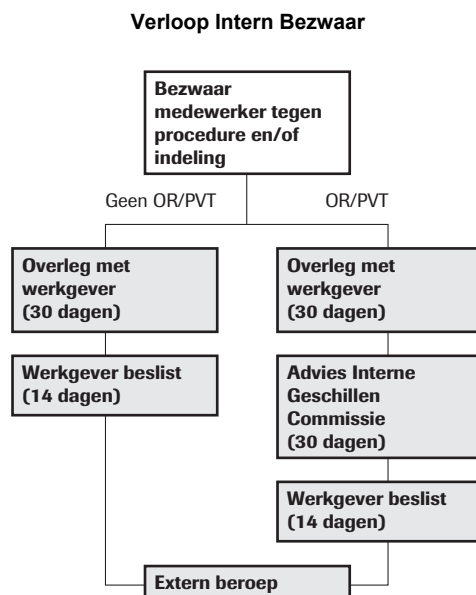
Verloop Intern Bezwaar

Bezwaar medewerker tegen procedure en/of indeling

Geen OR/PVT

OR/PVT

Overleg met werkgever (30 dagen)

Werkgever beslist (14 dagen)

Overleg met werkgever (30 dagen)

Advies Interne Geschillen Commissie (30 dagen)

Werkgever beslist (14 dagen)

Extern beroep